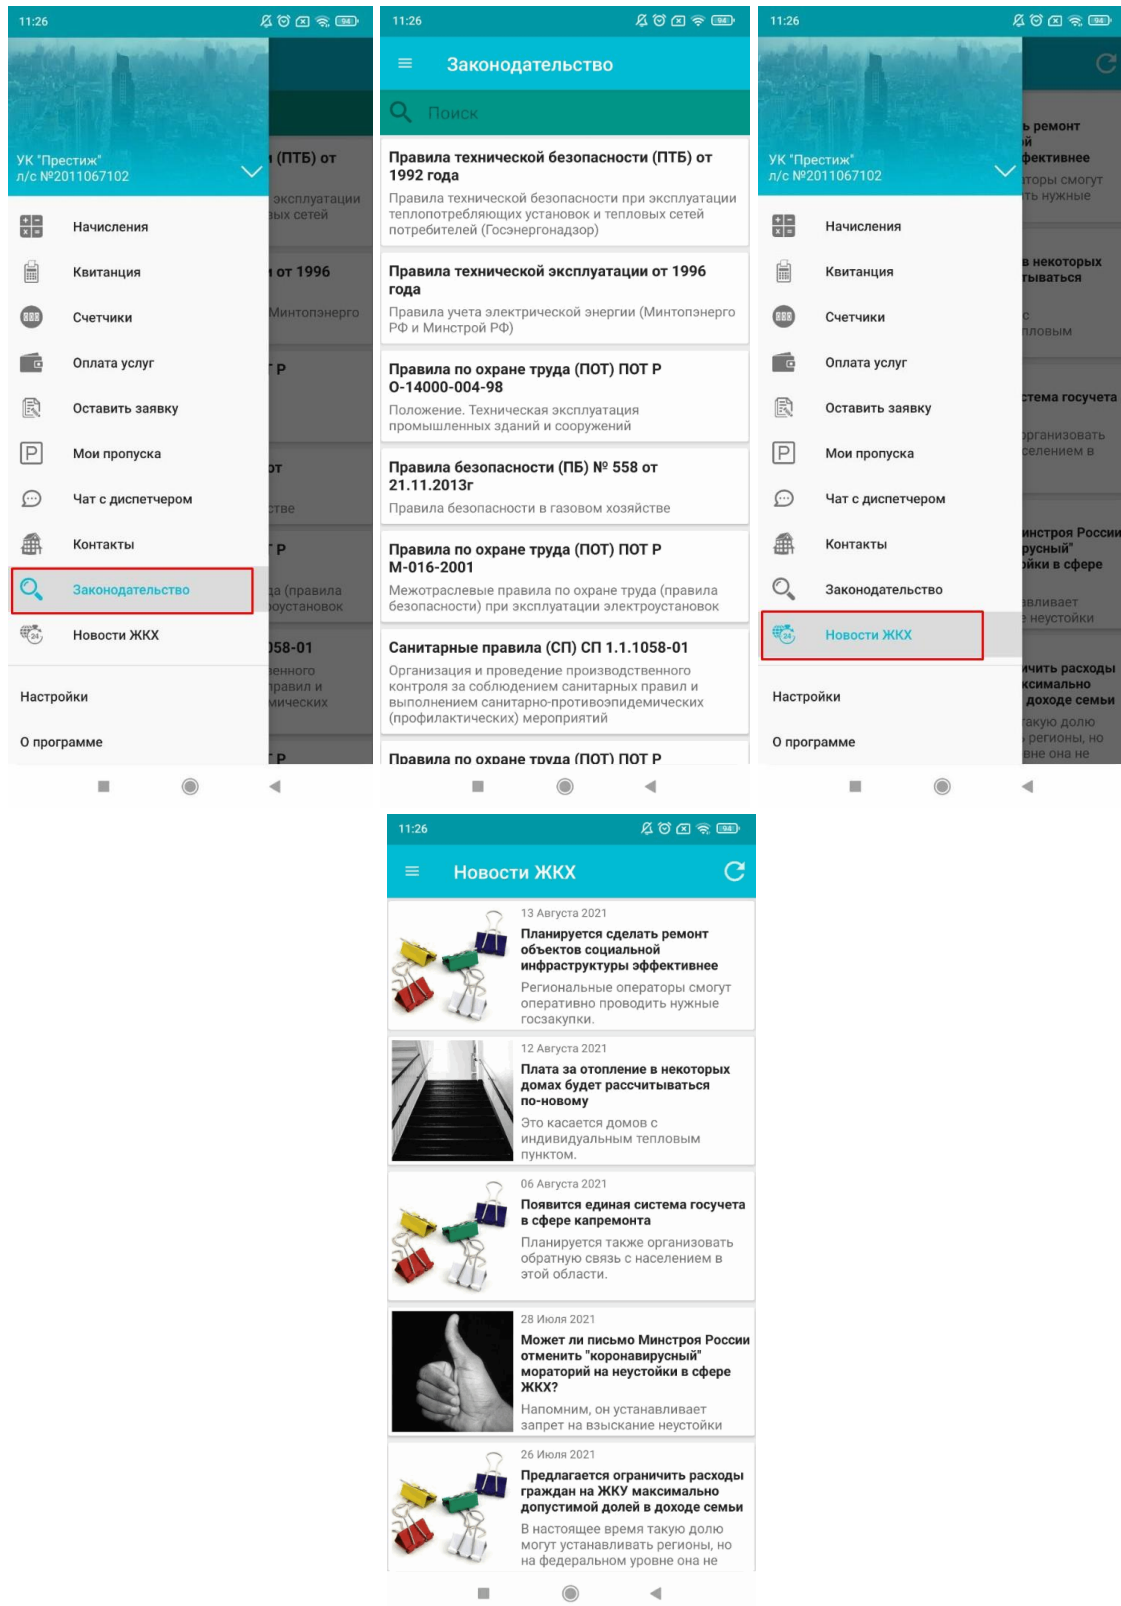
11:26

УК "Престиж"
л/с №2011067102

Начисления
Квитанция
Счетчики
Оплата услуг
Оставить заявку
Мои пропуска
Чат с диспетчером
Контакты
Законодательство
Новости ЖКХ

Настройки
О программе

(ПТБ) от
эксплуатации
ых сетей
от 1996
Минтопэнерго
Р
т
стве
Р
а (правила
оустановок
058-01
енного
равил и
мических
Р

11:26

Законодательство

Поиск

Правила технической безопасности (ПТБ) от 1992 года
Правила технической безопасности при эксплуатации теплопотребляющих установок и тепловых сетей потребителей (Госэнергонадзор)

Правила технической эксплуатации от 1996 года
Правила учета электрической энергии (Минтопэнерго РФ и Минстрой РФ)

Правила по охране труда (ПОТ) ПОТ Р О-14000-004-98
Положение. Техническая эксплуатация промышленных зданий и сооружений

Правила безопасности (ПБ) № 558 от 21.11.2013г
Правила безопасности в газовом хозяйстве

Правила по охране труда (ПОТ) ПОТ Р М-016-2001
Межотраслевые правила по охране труда (правила безопасности) при эксплуатации электроустановок

Санитарные правила (СП) СП 1.1.1058-01
Организация и проведение производственного контроля за соблюдением санитарных правил и выполнением санитарно-противоэпидемических (профилактических) мероприятий

Правила по охране труда (ПОТ) ПОТ Р

11:26

УК "Престиж"
л/с №2011067102

Начисления
Квитанция
Счетчики
Оплата услуг
Оставить заявку
Мои пропуска
Чат с диспетчером
Контакты
Законодательство
Новости ЖКХ

Настройки
О программе

ь ремонт
й
фективнее
торы смогут
ть нужные
в некоторых
тываться
с
пловым
стема госучета
рганизовать
селением в
инстроя России
русный"
йки в сфере
зливает
неустойки
ичить расходы
ксимально
доходе семьи
акую долю
регионы, но
вне она не

11:26

Новости ЖКХ

13 Августа 2021
Планируется сделать ремонт объектов социальной инфраструктуры эффективнее
Региональные операторы смогут оперативно проводить нужные госзакупки.

12 Августа 2021
Плата за отопление в некоторых домах будет рассчитываться по-новому
Это касается домов с индивидуальным тепловым пунктом.

06 Августа 2021
Появится единая система госучета в сфере капремонта
Планируется также организовать обратную связь с населением в этой области.

28 Июля 2021
Может ли письмо Минстроя России отменить "коронавирусный" мораторий на неустойки в сфере ЖКХ?
Напомним, он устанавливает запрет на взыскание неустойки

26 Июля 2021
Предлагается ограничить расходы граждан на ЖКУ максимально допустимой долей в доходе семьи
В настоящее время такую долю могут устанавливать регионы, но на федеральном уровне она не